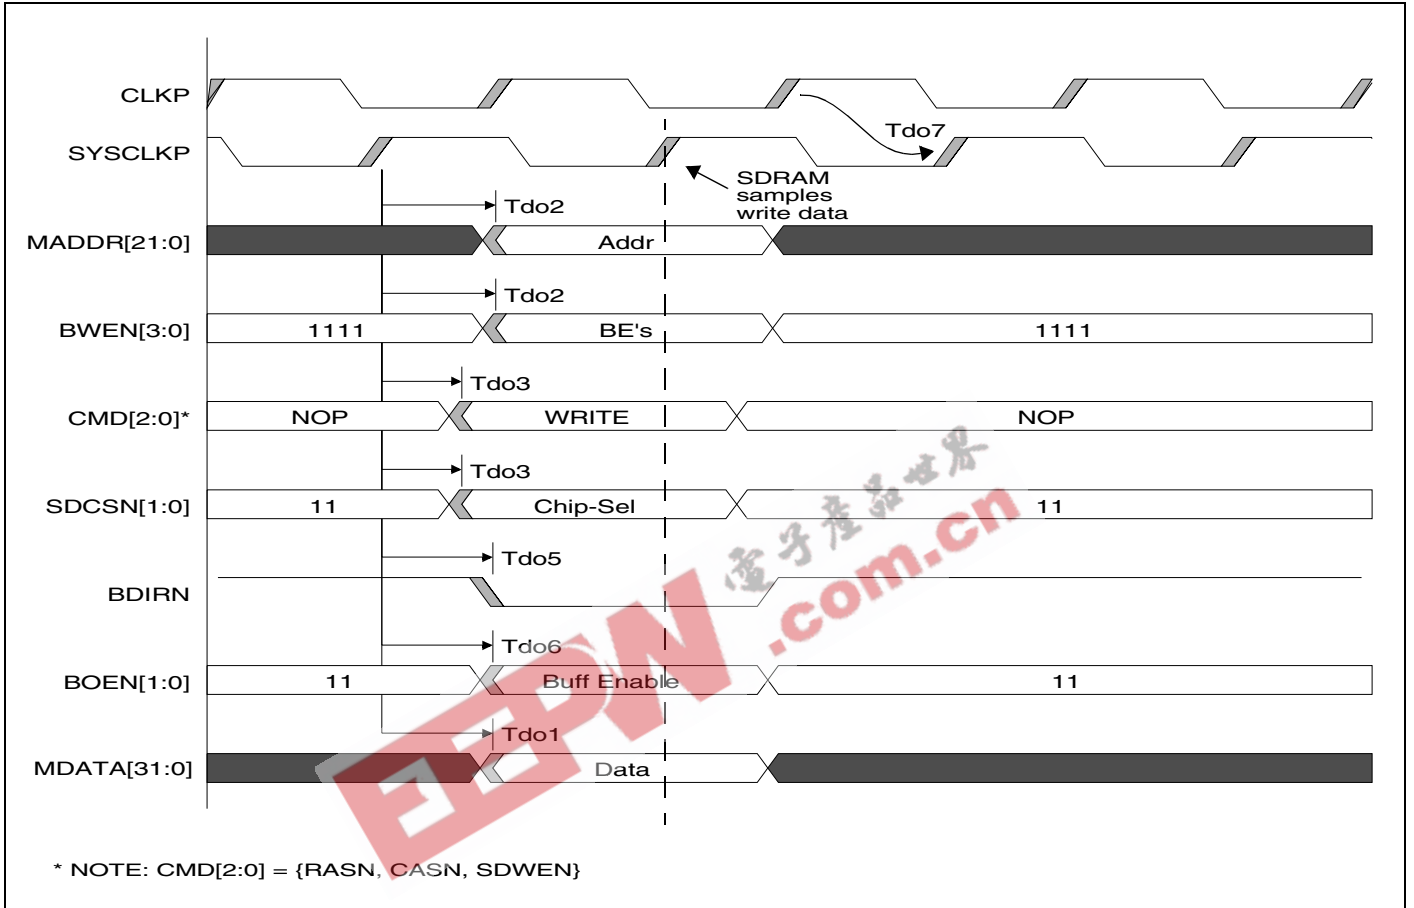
CLKP
SYSCLKP
Tdo7
SDRAM samples write data
Tdo2
MADDR[21:0]
Addr
Tdo2
BWEN[3:0]
1111
BE's
1111
Tdo3
CMD[2:0]*
NOP
WRITE
NOP
Tdo3
SDCSN[1:0]
11
Chip-Sel
11
Tdo5
BDIRN
Tdo6
BOEN[1:0]
11
Buff Enable
11
Tdo1
MDATA[31:0]
Data

电子产品世界
EEPW .com.cn

* NOTE: CMD[2:0] = {RASN, CASN, SDWEN}